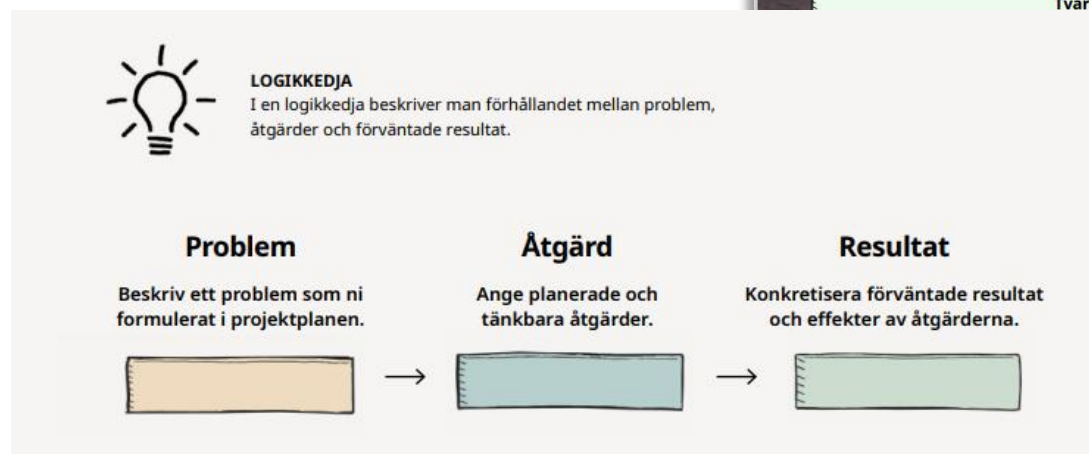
Tvär

LOGIKKEDJA
I en logikkedja beskriver man förhållandet mellan problem, åtgärder och förväntade resultat.

Problem
Beskriv ett problem som ni formulerat i projektplanen.

Åtgärd
Ange planerade och tänkbara åtgärder.

Resultat
Konkretisera förväntade resultat och effekter av åtgärderna.